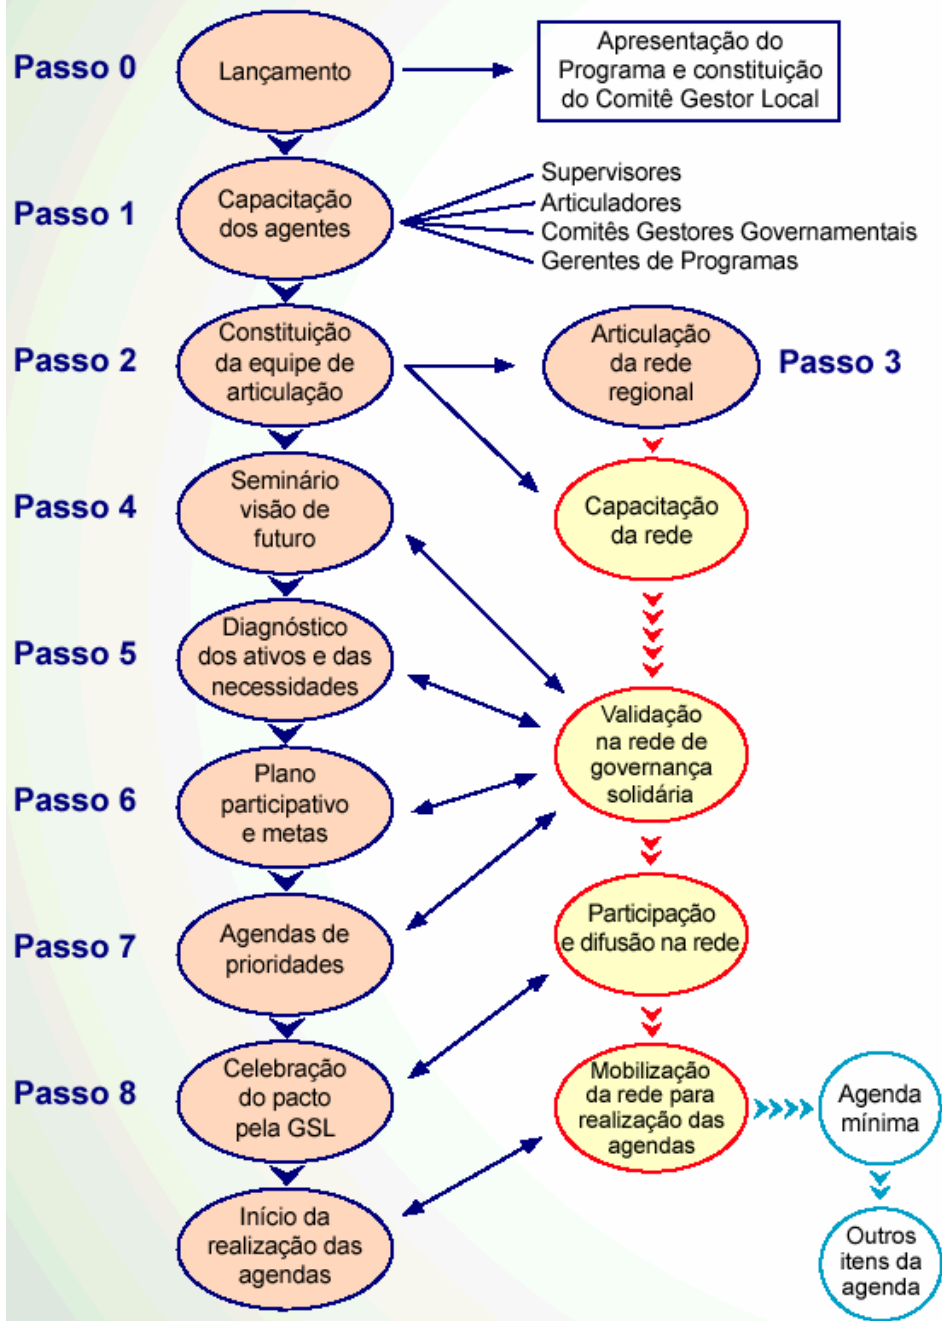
Passo 0

Lançamento

Apresentação do Programa e constituição do Comitê Gestor Local

Passo 1

Capacitação dos agentes

Supervisores
Articuladores
Comitês Gestores Governamentais
Gerentes de Programas

Passo 2

Constituição da equipe de articulação

Articulação da rede regional

Passo 3

Passo 4

Seminário visão de futuro

Capacitação da rede

Passo 5

Diagnóstico dos ativos e das necessidades

Validação na rede de governança solidária

Passo 6

Plano participativo e metas

Passo 7

Agendas de prioridades

Participação e difusão na rede

Passo 8

Celebração do pacto pela GSL

Mobilização da rede para realização das agendas

Agenda mínima

Outros itens da agenda

Início da realização das agendas